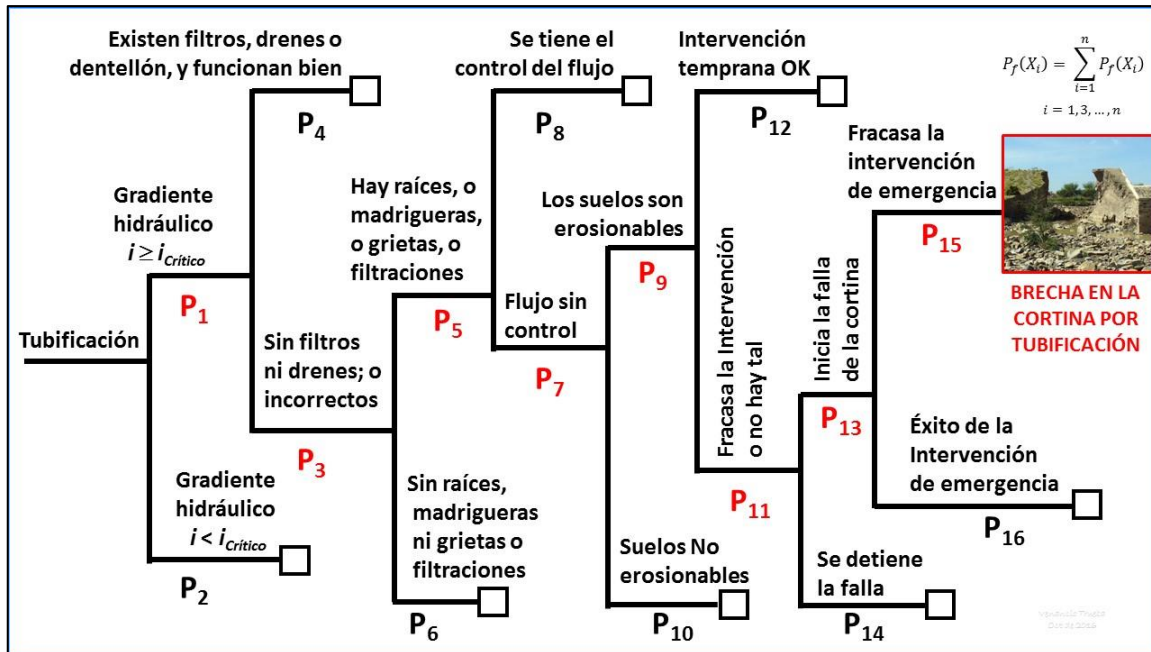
Existen filtros, drenes o dentellón, y funcionan bien

$P_4$

Se tiene el control del flujo

$P_8$

Intervención temprana OK

$P_{12}$

$P_f(X_i) = \sum_{i=1}^{n} P_f(X_i)$

$i = 1, 3, \ldots, n$

Gradiente hidráulico $i \geq i_{Crítico}$

$P_1$

Tubificación

Hay raíces, o madrigueras, o grietas, o filtraciones

$P_5$

Los suelos son erosionables

$P_9$

Flujo sin control

$P_7$

Fracasa la Intervención o no hay tal

Fracasa la intervención de emergencia

$P_{15}$

BRECHA EN LA CORTINA POR TUBIFICACIÓN

Inicia la falla de la cortina

$P_{13}$

Sin filtros ni drenes; o incorrectos

$P_3$

Gradiente hidráulico $i < i_{Crítico}$

$P_2$

Sin raíces, madrigueras ni grietas o filtraciones

$P_6$

Suelos No erosionables

$P_{10}$

$P_{11}$

Éxito de la Intervención de emergencia

$P_{16}$

Se detiene la falla

$P_{14}$

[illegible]